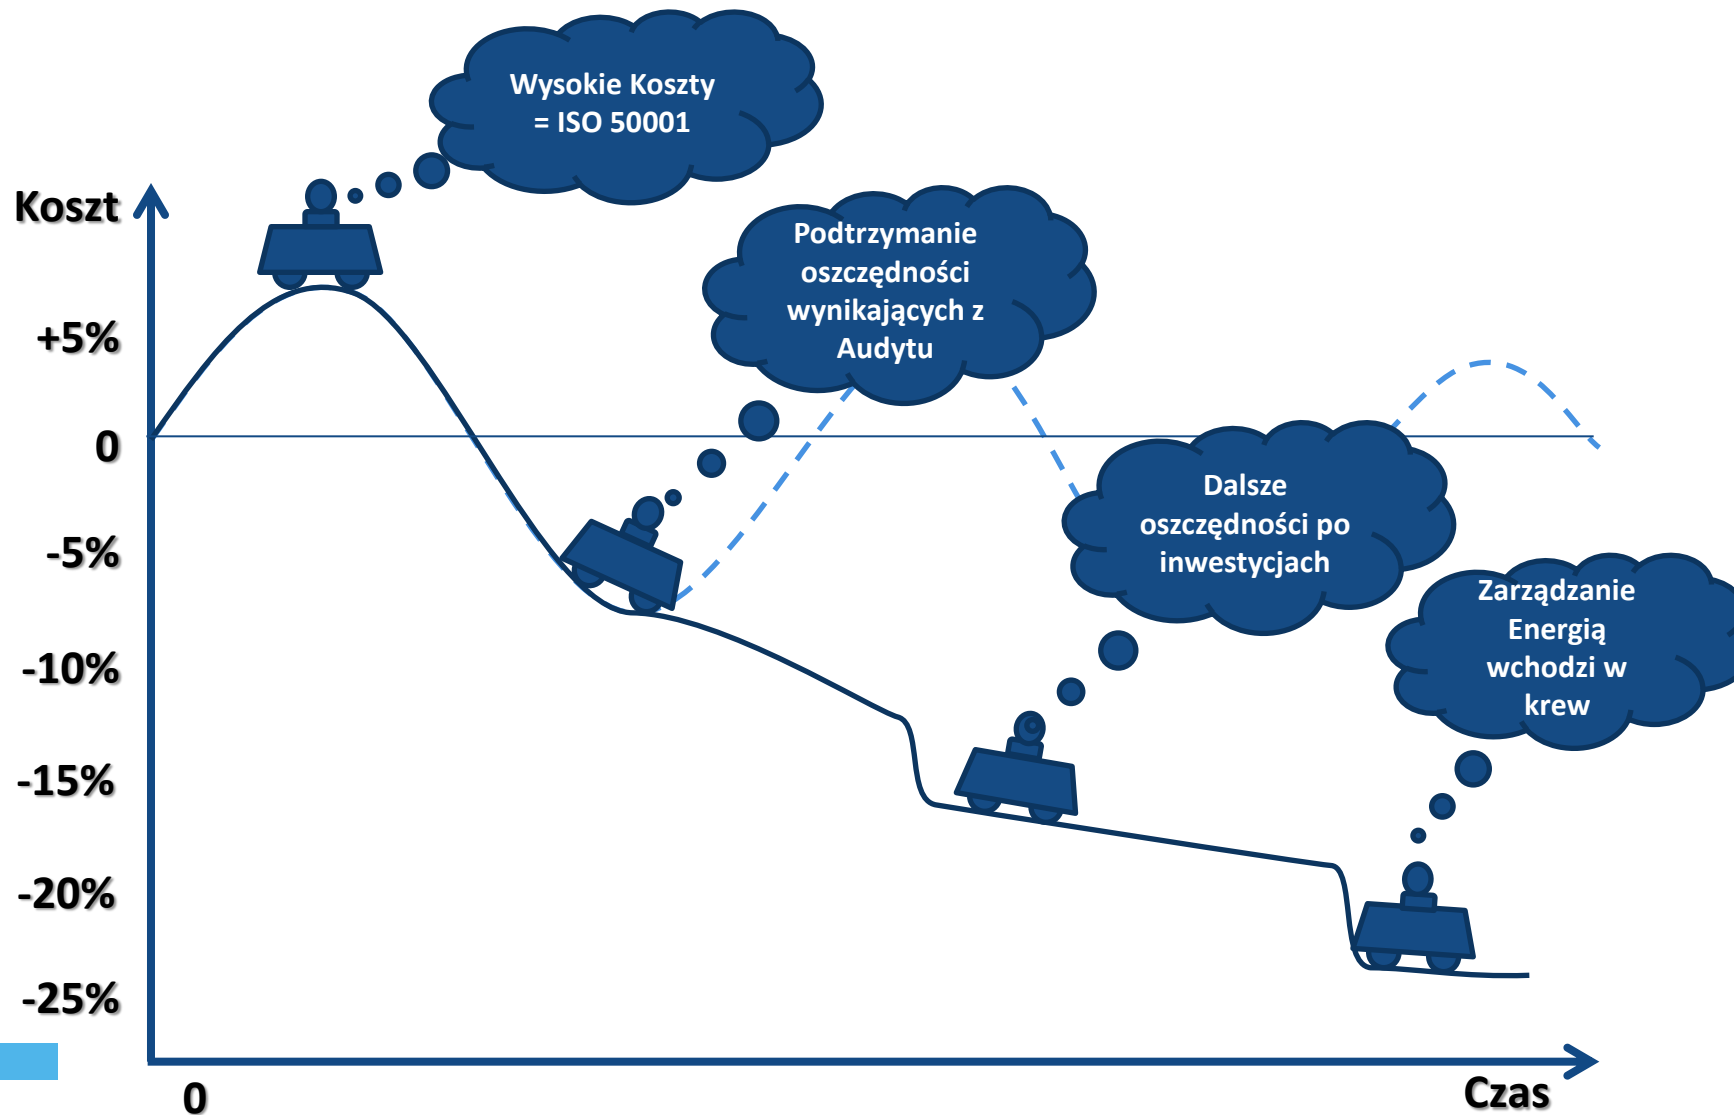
Wysokie Koszty = ISO 50001

Koszt

Podtrzymanie oszczędności wynikających z Audytu

+5%

0

-5%

Dalsze oszczędności po inwestycjach

Zarządzanie Energią wchodzi w krew

-10%

-15%

-20%

-25%

0

Czas